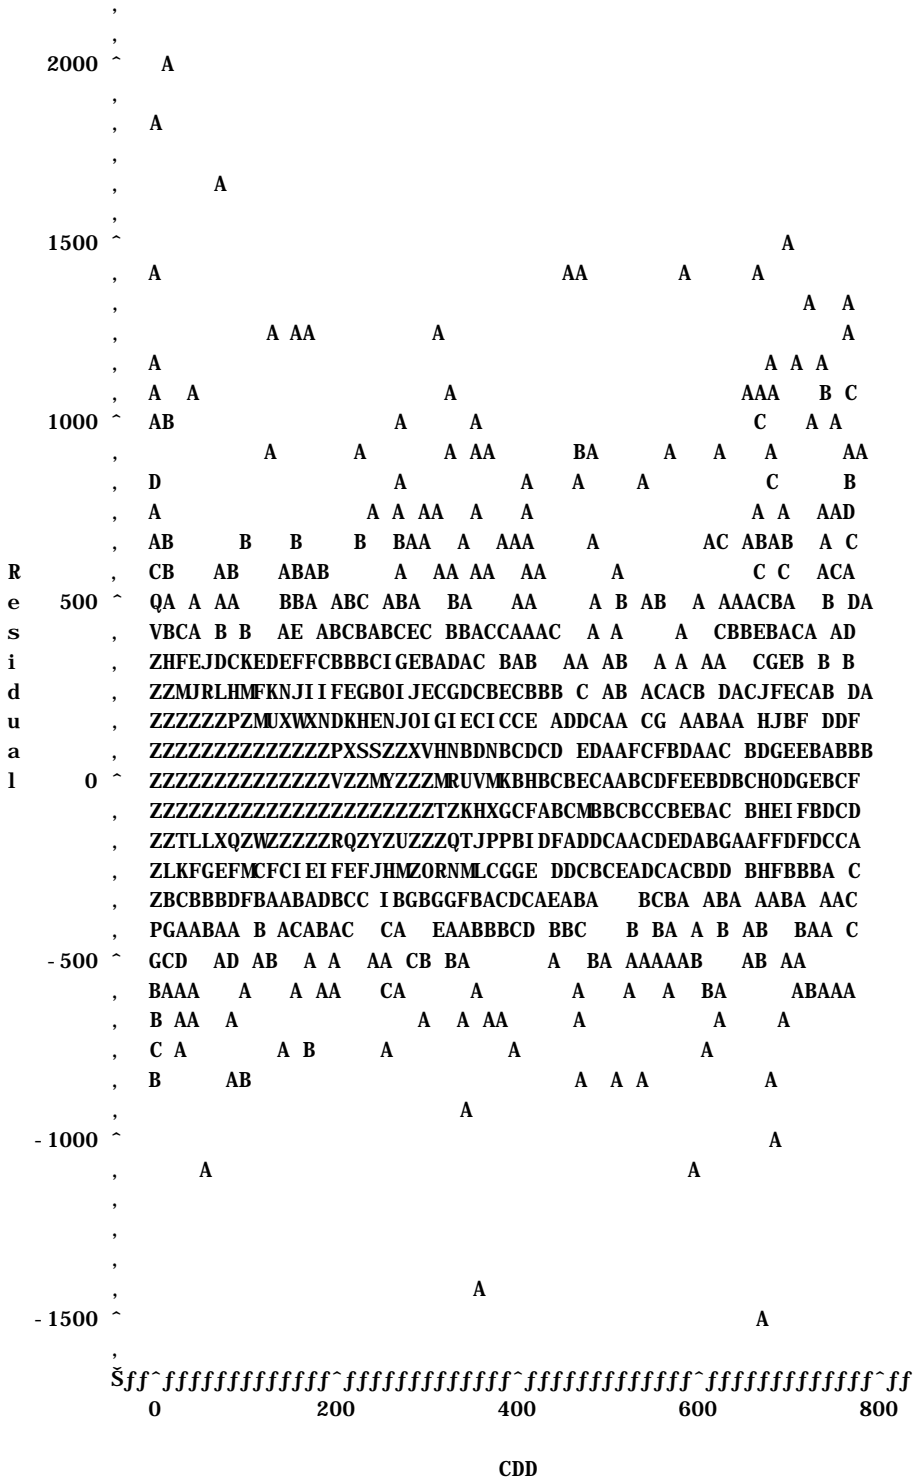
,
,
2000 ˆ A
,
, A
,
, A
,
1500 ˆ A
, A AA A A
, A A
, A AA A A
, A A A A
, A A A AAA B C
1000 ˆ AB A A C A A
, A A A AA BA A A A AA
, D A A A A C B
, A A A AA A A A A AAD
, AB B B B BAA A AAA A AC ABAB A C
R , CB AB ABAB A AA AA AA A C C ACA
e 500 ˆ QA A AA BBA ABC ABA BA AA A B AB A AAACBA B DA
s , VBCA B B AE ABCBABCEC BBACCAAAC A A A CBBEBACA AD
i , ZHFEJDCKEDEFFCBBBCIGEBADAC BAB AA AB A A AA CGEB B B
d , ZZMJRLHMFKNJIIFEGBOIJECGDCBECBBB C AB ACACB DACJFECAB DA
u , ZZZZZZPZMUXWXNDKHENJOIGIECICCE ADDCAA CG AABAA HJBF DDF
a , ZZZZZZZZZZZZZZPXSSZZXVHNBDNBCDCD EDAAFCFBDAAC BDGEEBABBB
l 0 ˆ ZZZZZZZZZZZZZZVZZMYZZZMRUVMKBHBCBECAABCDFEEBDBCHODGEBCF
, ZZZZZZZZZZZZZZZZZZZZZZZTZKHXGCFABCMBBCBCCBEBAC BHEIFBDCD
, ZZTLLXQZWZZZZZRQZYZUZZZQTJPPBIDFADDCAACDEDABGAAFFDFDCCA
, ZLKFGEFMCFCIEIFEFJHMZORNMLCGGE DDCBCEADCACBDD BHFBBBA C
, ZBCBBBDFBAABADBCC IBGBGGFBACDCAEABA BCBA ABA AABA AAC
, PGAABAA B ACABAC CA EAABBBCD BBC B BA A B AB BAA C
-500 ˆ GCD AD AB A A AA CB BA A BA AAAAAB AB AA
, BAAA A A AA CA A A A A BA ABAAA
, B AA A A A AA A A A
, C A A B A A A
, B AB A A A A
, A
-1000 ˆ A
, A A
,
,
,
, A
-1500 ˆ A
,
Šƒƒˆƒƒƒƒƒƒƒƒƒƒƒƒˆƒƒƒƒƒƒƒƒƒƒƒƒˆƒƒƒƒƒƒƒƒƒƒƒƒˆƒƒƒƒƒƒƒƒƒƒƒƒˆƒƒ
0 200 400 600 800

CDD